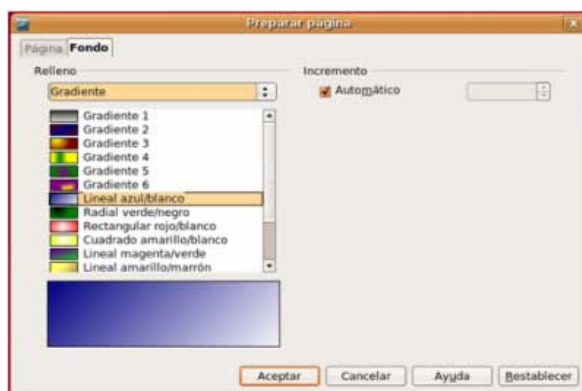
Preparar página

Página Fondo

Relleno

Gradiente

Gradiente 1
Gradiente 2
Gradiente 3
Gradiente 4
Gradiente 5
Gradiente 6
Lineal azul/blanco
Radial verde/negro
Rectangular rojo/blanco
Cuadrado amarillo/blanco
Lineal magenta/verde
Lineal amarillo/marrón

Incremento

Automático

Aceptar Cancelar Ayuda Restablecer